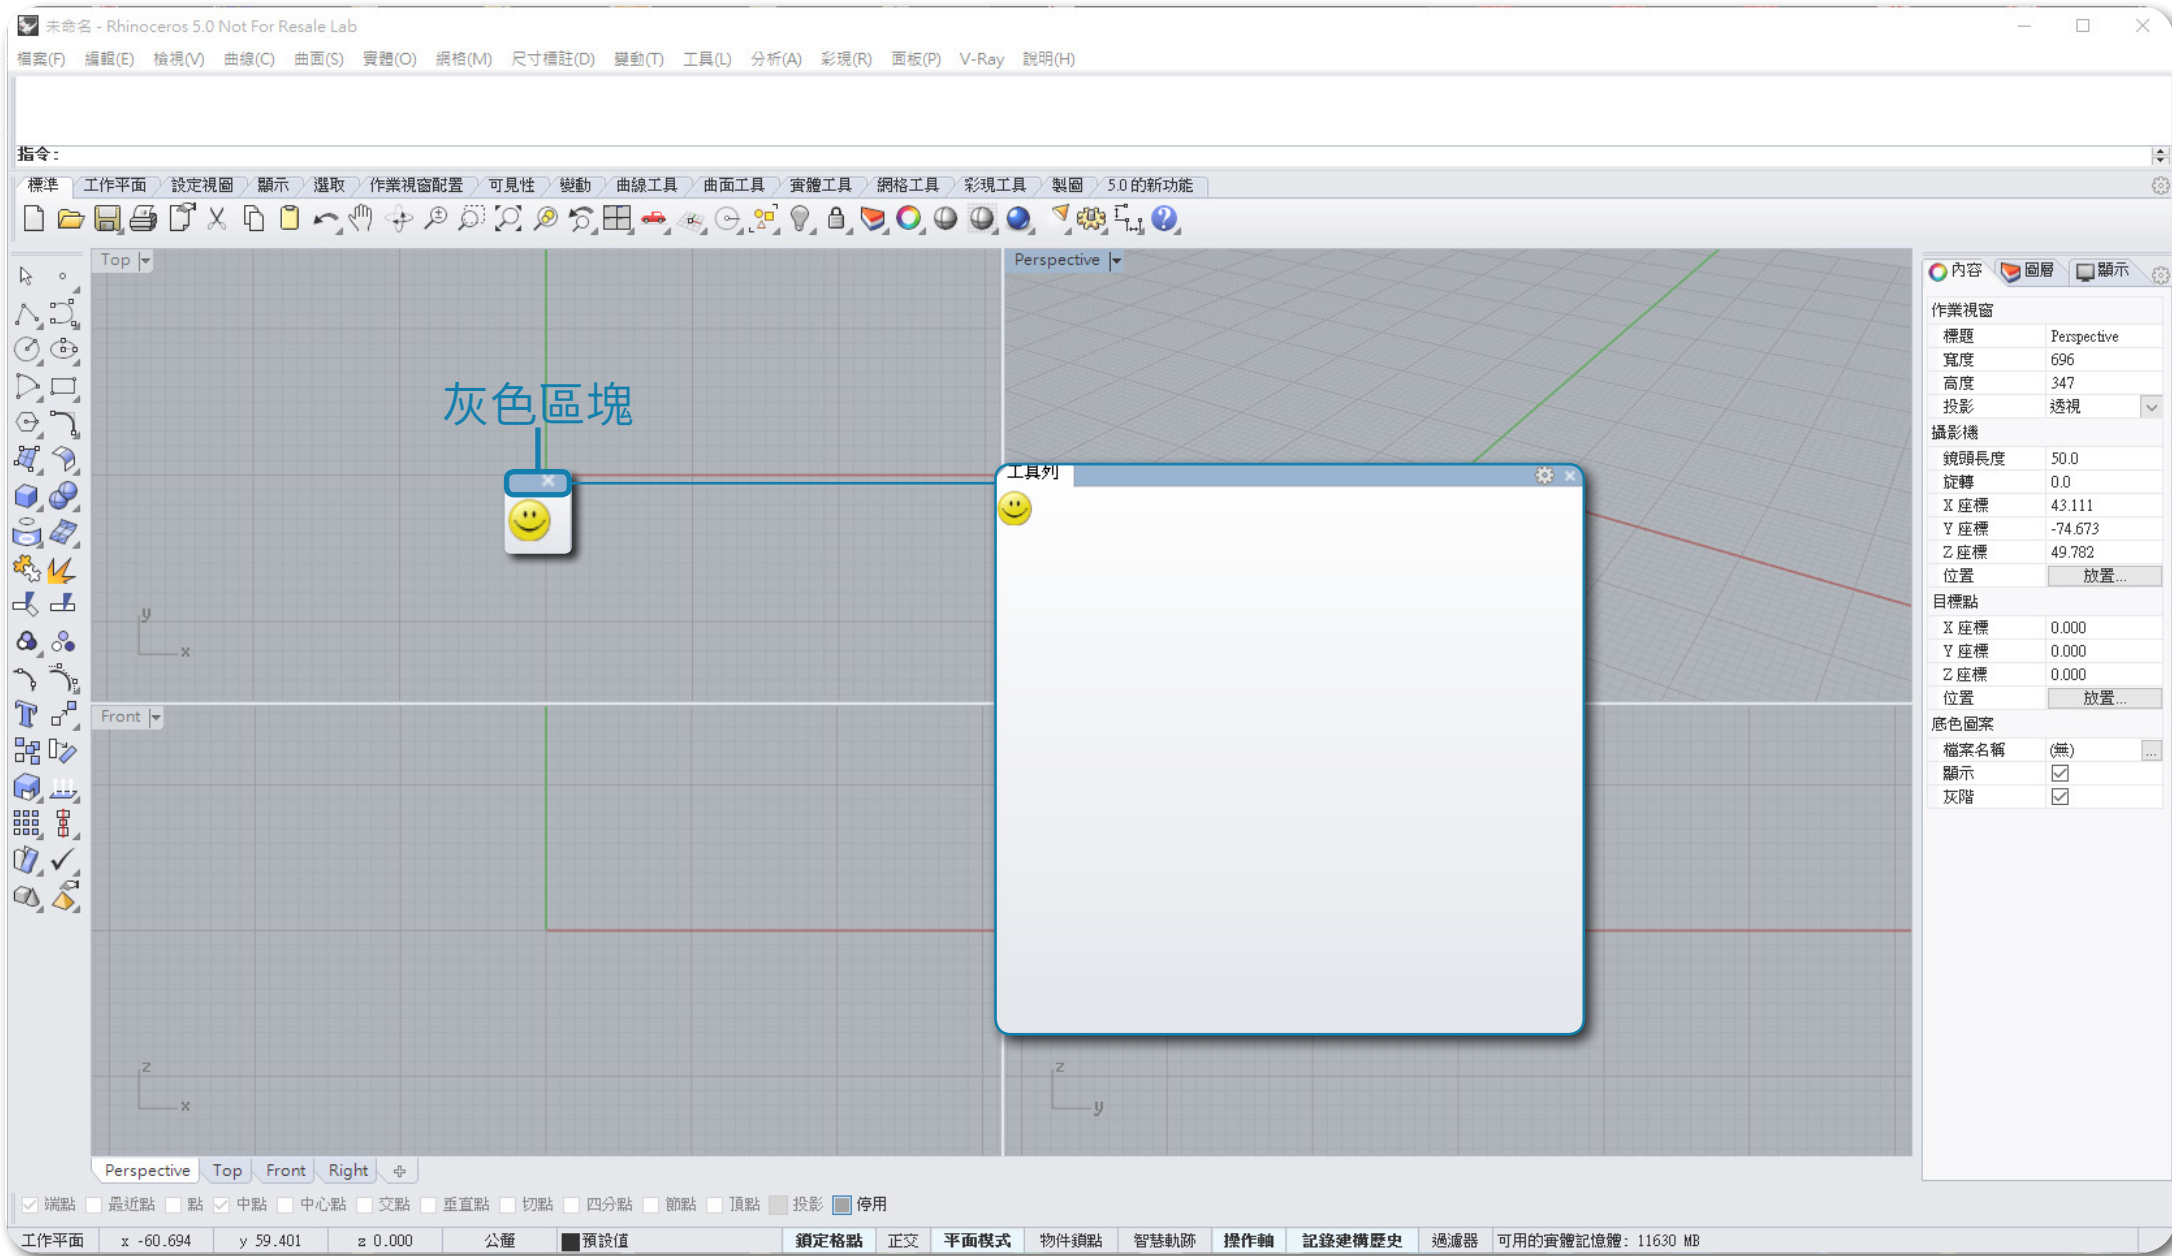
未命名 - Rhinoceros 5.0 Not For Resale Lab

檔案(F) 編輯(E) 檢視(V) 曲線(C) 曲面(S) 實體(O) 網格(M) 尺寸標註(D) 變動(T) 工具(L) 分析(A) 彩現(R) 面板(P) V-Ray 說明(H)

指令:

標準 工作平面 設定視圖 顯示 選取 作業視窗配置 可見性 變動 曲線工具 曲面工具 實體工具 網格工具 彩現工具 製圖 5.0 的新功能

Top

Perspective

灰色區塊

工具列

Front

內容 圖層 顯示

作業視窗

| 標題 | Perspective |
|---|---|
| 寬度 | 696 |
| 高度 | 347 |
| 投影 | 透視 |

攝影機

| 鏡頭長度 | 50.0 |
|---|---|
| 旋轉 | 0.0 |
| X 座標 | 43.111 |
| Y 座標 | -74.673 |
| Z 座標 | 49.782 |
| 位置 | 放置... |

目標點

| X 座標 | 0.000 |
|---|---|
| Y 座標 | 0.000 |
| Z 座標 | 0.000 |
| 位置 | 放置... |

底色圖案

| 檔案名稱 | (無) |
|---|---|
| 顯示 | ☑ |
| 灰階 | ☑ |

Perspective Top Front Right

端點 最近點 點 中點 中心點 交點 垂直點 切點 四分點 節點 頂點 投影 停用

工作平面 x -60.694 y 59.401 z 0.000 公釐 預設值 鎖定格點 正交 平面模式 物件鎖點 智慧軌跡 操作軸 記錄建構歷史 過濾器 可用的實體記憶體: 11630 MB